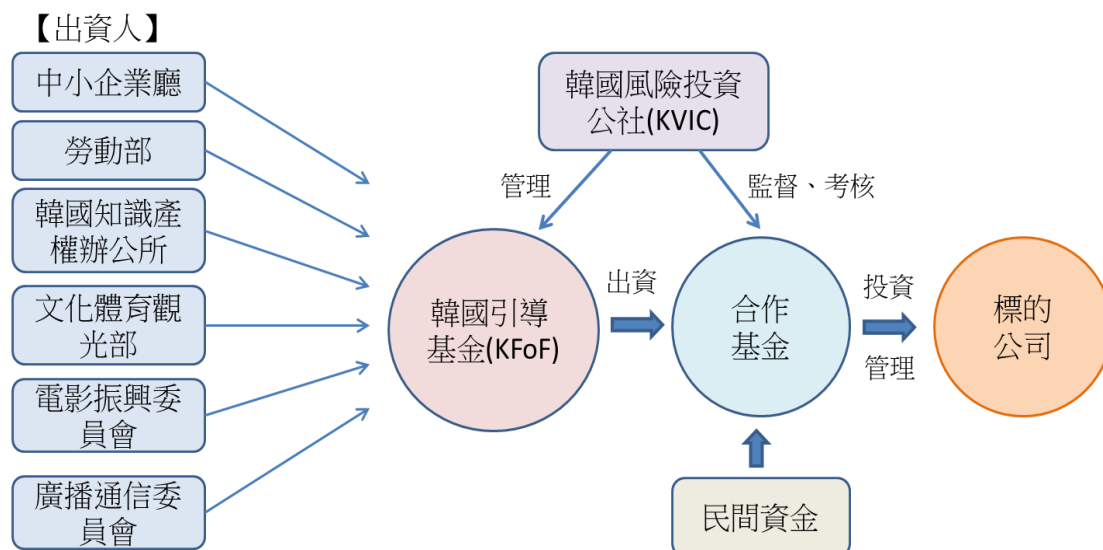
【出資人】

中小企業廳

勞動部

韓國知識產權辦公所

文化體育觀光部

電影振興委員會

廣播通信委員會

韓國風險投資公社(KVIC)

管理

監督、考核

韓國引導基金(KFoF)

出資

合作基金

投資

管理

標的公司

民間資金